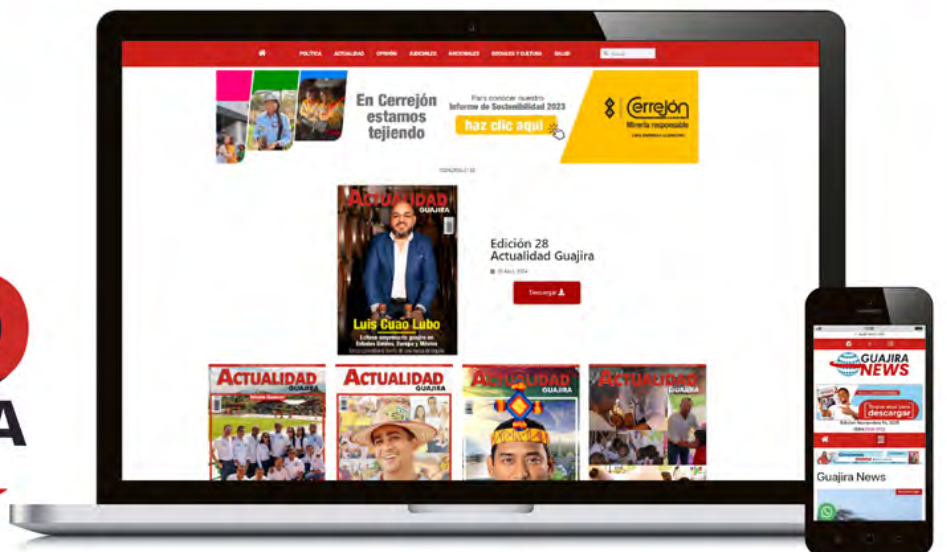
POLÍTICA ACTUALIDAD OPINIÓN JUDICIALES NACIONALES SOCIALES Y CULTURA SALUD

En Cerrejón estamos tejiendo

Para conocer nuestro Informe de Sostenibilidad 2023

haz clic aquí

Cerrejón Minería responsable

ACTUALIDAD GUAJIRA

Luis Cuao Lobo

Edición 28 Actualidad Guajira

Descargar

ACTUALIDAD GUAJIRA

ACTUALIDAD GUAJIRA

ACTUALIDAD GUAJIRA

ACTUALIDAD GUAJIRA

GUAJIRA NEWS

descargar

Guajira News